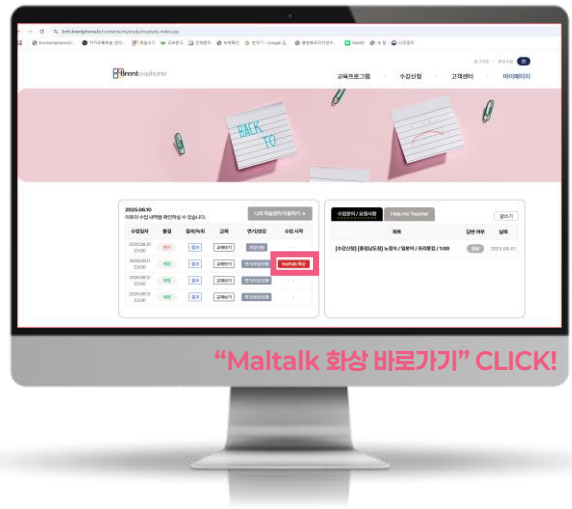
Brentcophone

교육프로그램 수강신청 고객센터 마이페이지

BACK TO

2025.06.10

나의 학습관리 바로가기 +

| 수업일자 | 출결 | 결과/녹화 | 교재 | 연기/보강 | 수업 시작 |
|---|---|---|---|---|---|
| 2025.06.10 22:00 | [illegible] | 결과 | 교재보기 | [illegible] | - |
| 2025.06.10 22:00 | 출석 | 결과 | 교재보기 | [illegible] | Maltalk 화상 |
| 2025.06.12 22:00 | 출석 | 결과 | 교재보기 | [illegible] | - |
| 2025.06.12 22:00 | 출석 | 결과 | 교재보기 | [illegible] | - |

수업문의 / 요청사항 Help me Teacher 글쓰기

| 제목 | 답변 여부 | 날짜 |
|---|---|---|
| [수강신청] [화상/전화] 노장자 / 일본어 / 프리토킹 / 1:00 | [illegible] | 2023.06.01 |

“Maltalk 화상 바로가기” CLICK!